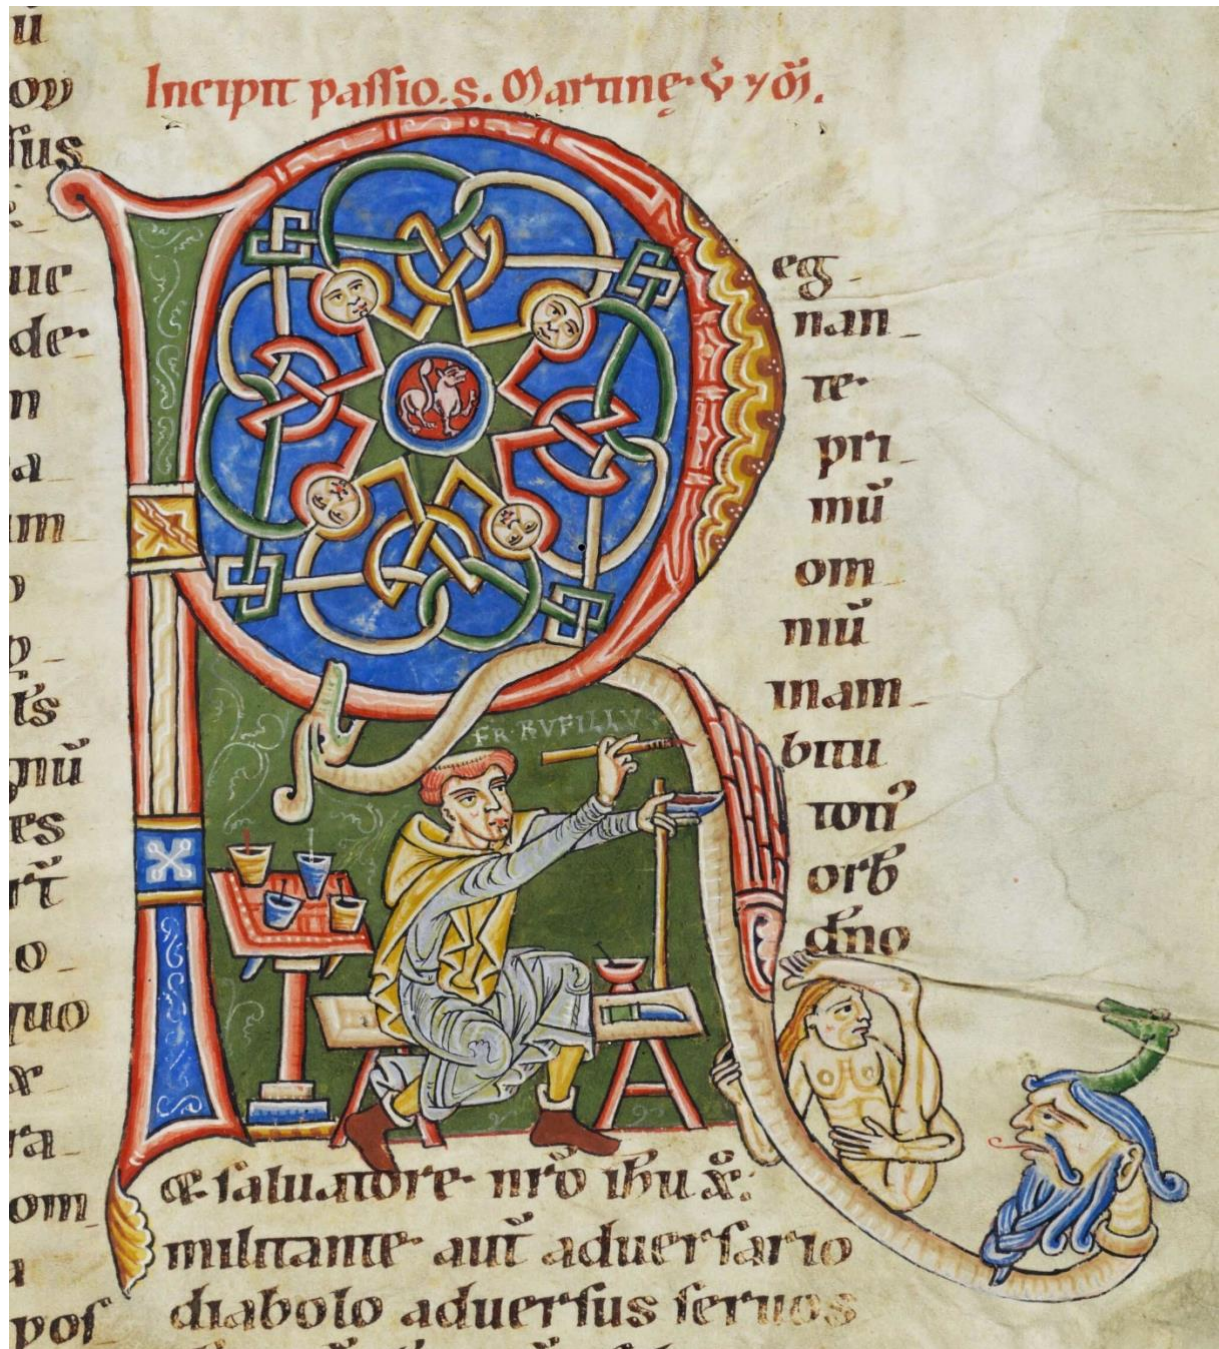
Incipit passio. s. Martine. v. yði.

eg
nan
te
pri
mũ
om
niũ
inam
biui
tori
orb
dno

FR. RVFILLVS

e salua­tore nr̃o ihu x̃.
militante autẽ aduersario
diabolo aduersus servos

u
oy
fus
ue
de
n
a
m
s
nũ
es
o
uo
r
a
om
pos